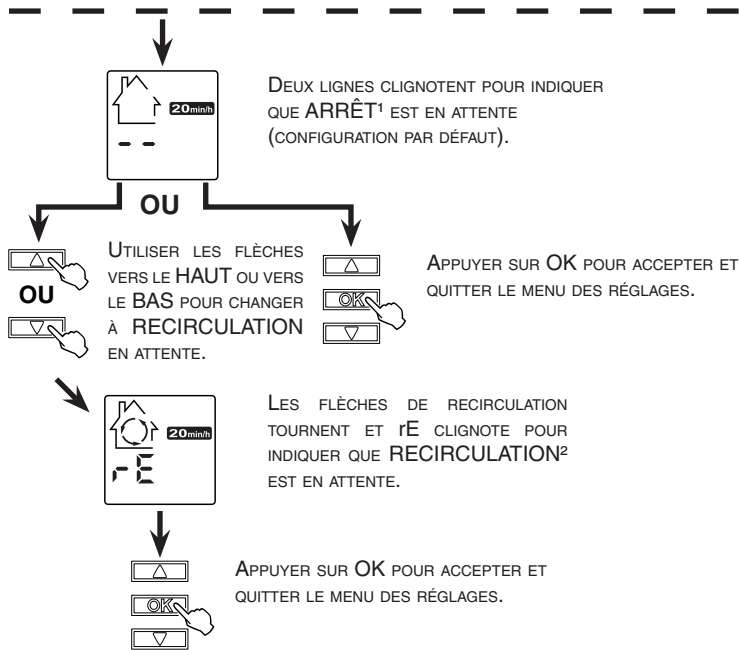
20min/h

- -

Deux lignes clignotent pour indiquer que ARRÊT$^1$ est en attente (configuration par défaut).

OU

OU

Utiliser les flèches vers le HAUT ou vers le BAS pour changer à RECIRCULATION en attente.

OK

Appuyer sur OK pour accepter et quitter le menu des réglages.

20min/h

rE

Les flèches de recirculation tournent et rE clignote pour indiquer que RECIRCULATION$^2$ est en attente.

OK

Appuyer sur OK pour accepter et quitter le menu des réglages.